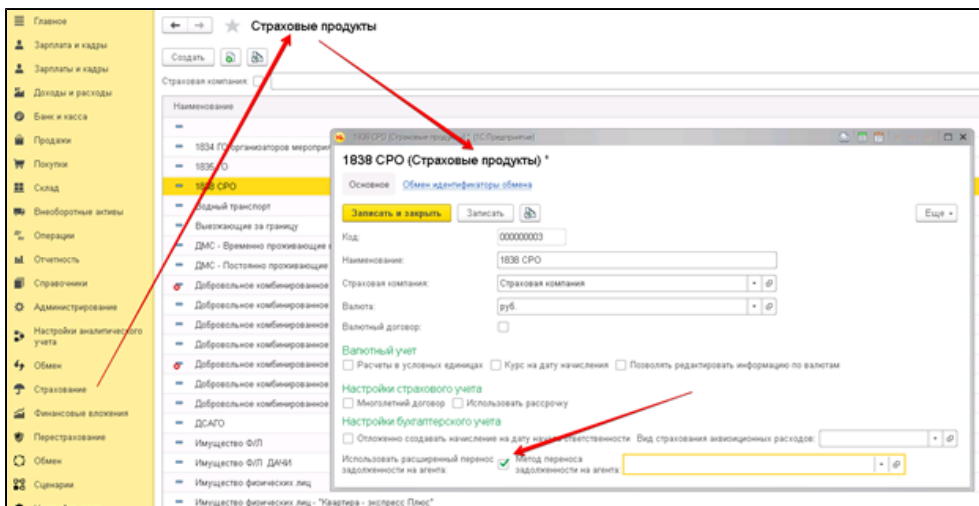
Главное
Зарплата и кадры
Зарплаты и кадры
Доходы и расходы
Банк и касса
Продажи
Покупки
Склад
Внеоборотные активы
Операции
Отчетность
Справочники
Администрирование
Настройки аналитического учета
Обмен
Страхование
Финансовые вложения
Перестрахование
Обмен
Сценарии

Страховые продукты

Создать

Страховая компания:

Наименование

1834 ГО организаторов мероприя
1836 ГО
1838 СРО
Водный транспорт
Выезжающие за границу
ДМС - Временно проживающие
ДМС - Постоянно проживающие
Добровольное комбинированное
Добровольное комбинированное
Добровольное комбинированное
Добровольное комбинированное
Добровольное комбинированное
Добровольное комбинированное
Добровольное комбинированное
ДСАГО
Имущество ФЛ
Имущество ФЛ ДАЧИ
Имущество физических лиц
Имущество физических лиц - "Квартира - экспресс Плюс"

1838 СРО (Страховые продукты) (1С:Предприятие)

1838 СРО (Страховые продукты) *

Основное Обмен идентификаторы обмена

Записать и закрыть Записать Еще

Код: 000000003
Наименование: 1838 СРО
Страховая компания: Страховая компания
Валюта: руб.
Валютный договор:

Валютный учет
Расчеты в условных единицах Курс на дату начисления Позволять редактировать информацию по валютам

Настройки страхового учета
Многолетний договор Использовать рассрочку

Настройки бухгалтерского учета
Отложенно создавать начисление на дату начала ответственности Вид страхования аквизиционных расходов:
Использовать расширенный перенос задолженности на агента: Метод переноса задолженности на агента: